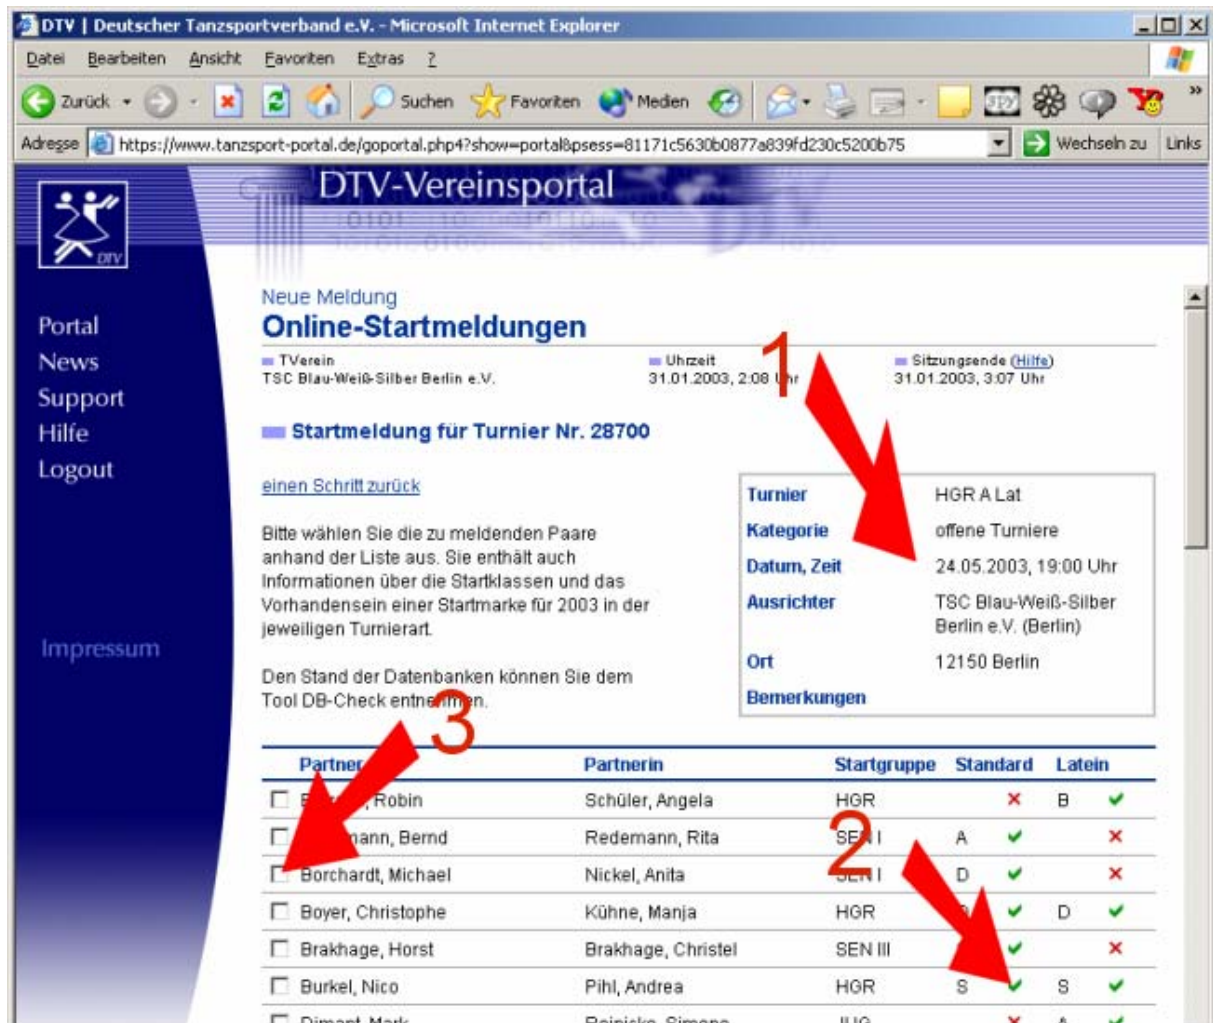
DTV | Deutscher Tanzsportverband e.V. - Microsoft Internet Explorer

Datei Bearbeiten Ansicht Favoriten Extras ?

Zurück Suchen Favoriten Medien

Adresse https://www.tanzsport-portal.de/goportal.php4?show=portal&psess=81171c5630b0877a839fd230c5200b75 Wechseln zu Links

DTV-Vereinsportal

DTV

Portal
News
Support
Hilfe
Logout

Impressum

Neue Meldung
Online-Startmeldungen

TVerein
TSC Blau-Weiß-Silber Berlin e.V.

Uhrzeit
31.01.2003, 2:08 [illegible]hr

Sitzungsende (Hilfe)
31.01.2003, 3:07 Uhr

1

Startmeldung für Turnier Nr. 28700

einen Schritt zurück

Bitte wählen Sie die zu meldenden Paare anhand der Liste aus. Sie enthält auch Informationen über die Startklassen und das Vorhandensein einer Startmarke für 2003 in der jeweiligen Turnierart.

Den Stand der Datenbanken können Sie dem Tool DB-Check entne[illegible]n.

| Turnier | HGR A Lat |
|---|---|
| Kategorie | offene Turniere |
| Datum, Zeit | 24.05.2003, 19:00 Uhr |
| Ausrichter | TSC Blau-Weiß-Silber Berlin e.V. (Berlin) |
| Ort | 12150 Berlin |
| Bemerkungen | |

3

2

| Partner | Partnerin | Startgruppe | Standard | | Latein | |
|---|---|---|---|---|---|---|
| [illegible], Robin | Schüler, Angela | HGR | | ✗ | B | ✓ |
| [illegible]mann, Bernd | Redemann, Rita | SEN I | A | ✓ | | ✗ |
| Borchardt, Michael | Nickel, Anita | SEN I | D | ✓ | | ✗ |
| Boyer, Christophe | Kühne, Manja | HGR | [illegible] | ✓ | D | ✓ |
| Brakhage, Horst | Brakhage, Christel | SEN III | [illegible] | ✓ | | ✗ |
| Burkel, Nico | Pihl, Andrea | HGR | S | ✓ | S | ✓ |
| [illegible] | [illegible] | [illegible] | | ✗ | A | ✓ |